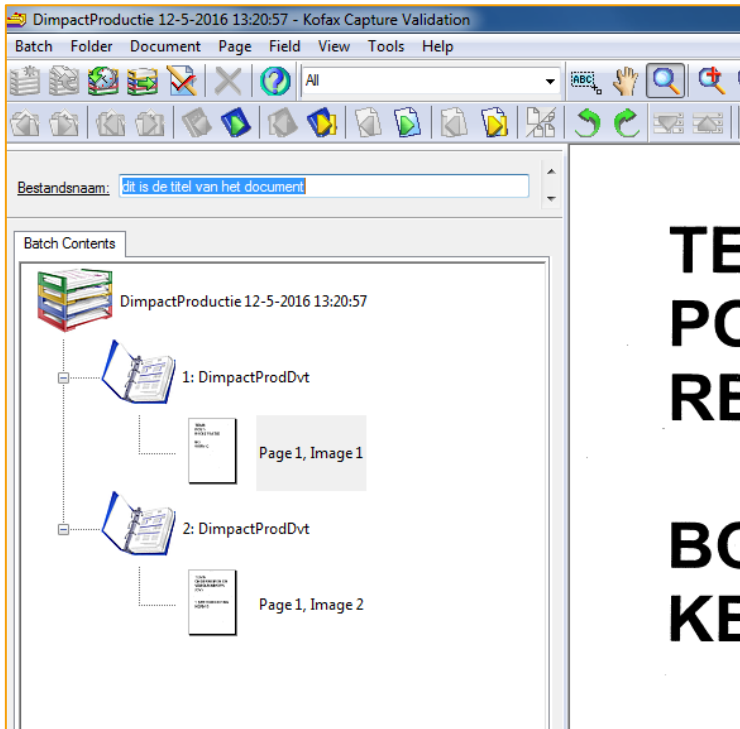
DimpactProductie 12-5-2016 13:20:57 - Kofax Capture Validation

Batch Folder Document Page Field View Tools Help

All

Bestandsnaam: dit is de titel van het document

Batch Contents

DimpactProductie 12-5-2016 13:20:57

1: DimpactProdDvt

Page 1, Image 1

2: DimpactProdDvt

Page 1, Image 2

TE
PO
RE

BO
KE